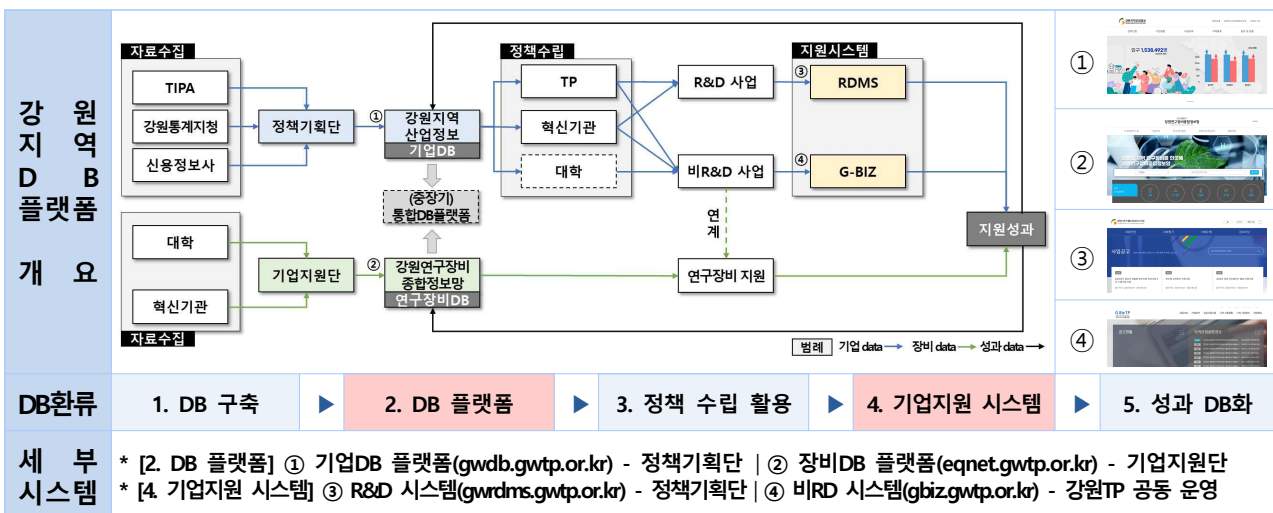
강원지역 DB 플랫폼 개요

자료수집
TIPA
강원통계지청
신용정보사
정책기획단
① 강원지역 산업정보
기업DB
(중장기) 통합DB플랫폼
정책수립
TP
혁신기관
대학
R&D 사업
비R&D 사업
지원시스템
③ RDMS
④ G-BIZ
지원성과
연계
대학
혁신기관
자료수집
기업지원단
② 강원연구장비 종합정보망
연구장비DB
연구장비 지원
범례 기업 data 장비 data 성과 data

①
인구 1,538,492명
②
③
사업공고
④

DB환류
1. DB 구축
2. DB 플랫폼
3. 정책 수립 활용
4. 기업지원 시스템
5. 성과 DB화

세부 시스템
* [2. DB 플랫폼] ① 기업DB 플랫폼(gwdb.gwtp.or.kr) - 정책기획단 | ② 장비DB 플랫폼(eqnet.gwtp.or.kr) - 기업지원단
* [4. 기업지원 시스템] ③ R&D 시스템(gwrdms.gwtp.or.kr) - 정책기획단 | ④ 비RD 시스템(gbiz.gwtp.or.kr) - 강원TP 공동 운영